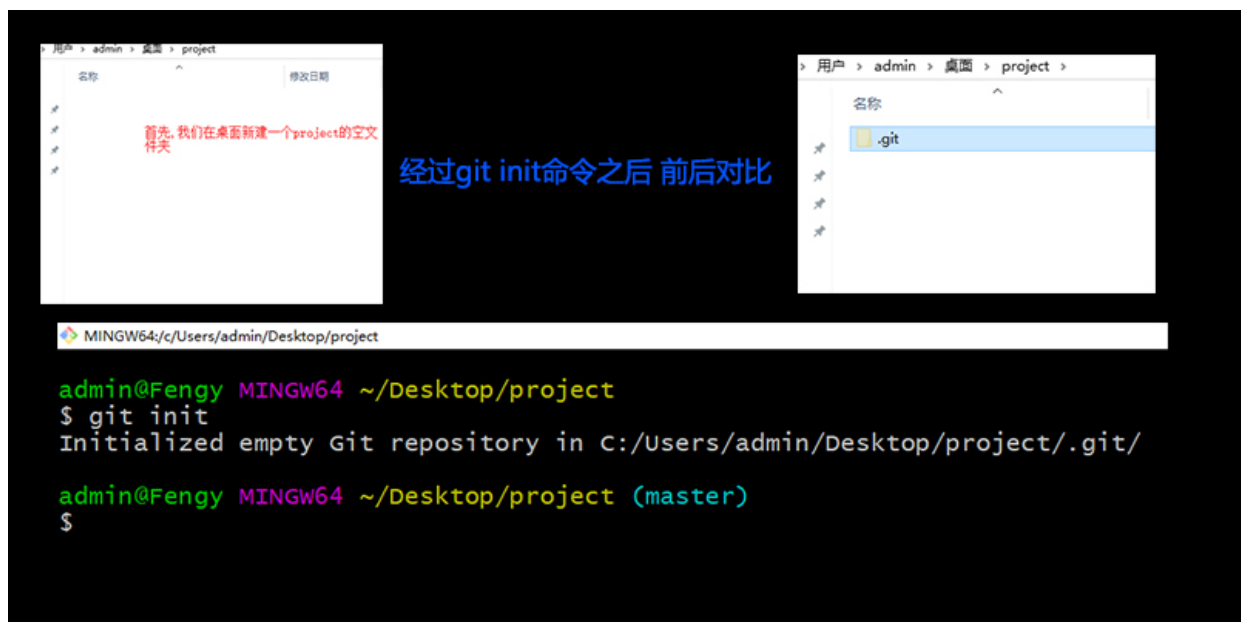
› 用户 › admin › 桌面 › project

名称

修改日期

首先，我们在桌面新建一个project的空文件夹

经过git init命令之后 前后对比

› 用户 › admin › 桌面 › project ›

名称

.git

MINGW64:/c/Users/admin/Desktop/project

admin@Fengy MINGW64 ~/Desktop/project
$ git init
Initialized empty Git repository in C:/Users/admin/Desktop/project/.git/

admin@Fengy MINGW64 ~/Desktop/project (master)
$